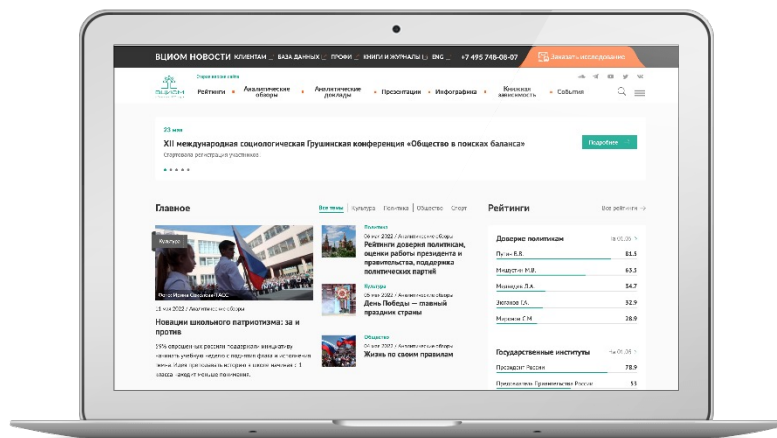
ВЦИОМ НОВОСТИ КЛИЕНТАМ БАЗА ДАННЫХ ПРОФИ КНИГИ И ЖУРНАЛЫ ENG +7 495 748-08-07 Заказать исследование

ВЦИОМ

Рейтинги • Аналитические обзоры • Аналитические доклады • Презентации • Инфографика • Квинная зависимость • События

23 мая

XII международная социологическая Грушинская конференция «Общество в поисках баланса»

Стартовала регистрация участников

Подробнее

Главное

Все темы | Культура | Политика | Общество | Спорт

Культура

Фото: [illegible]

18 мая 2022 / Аналитические обзоры

Новации школьного патриотизма: за и против

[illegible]

Политика

06 мая 2022 / Аналитические обзоры

Рейтинги доверия политикам, оценки работы президента и правительства, поддержка политических партий

Культура

05 мая 2022 / Аналитические обзоры

День Победы — главный праздник страны

Общество

Жизнь по своим правилам

Рейтинги

Все рейтинги

Доверие политикам

| | |
|---|---|
| Путин В.В. | 81.5 |
| Мишустин М.В. | 63.3 |
| Медведев Д.А. | 54.7 |
| Зюганов Г.А. | 32.9 |
| Миронов С.М. | 28.9 |

Государственные институты

| | |
|---|---|
| Президент России | 78.9 |
| Председатель Правительства России | 55 |